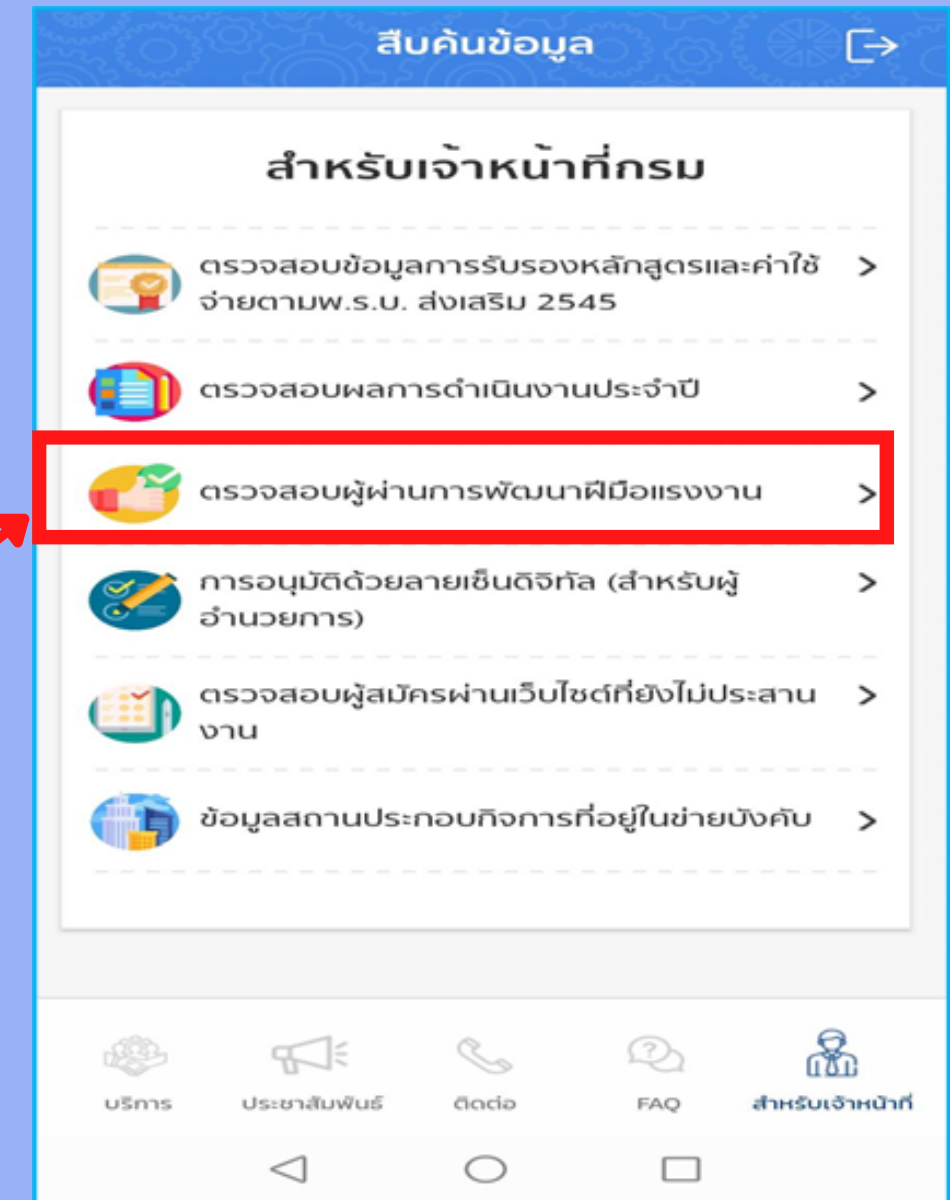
สืบค้นข้อมูล

สำหรับเจ้าหน้าที่กรม

ตรวจสอบข้อมูลการรับรองหลักสูตรและค่าใช้จ่ายตามพ.ร.บ. ส่งเสริม 2545 >

ตรวจสอบผลการดำเนินงานประจำปี >

ตรวจสอบผู้ผ่านการพัฒนาฝีมือแรงงาน >

การอนุมัติด้วยลายเซ็นดิจิทัล (สำหรับผู้อำนวยการ) >

ตรวจสอบผู้สมัครผ่านเว็บไซต์ที่ยังไม่ประสานงาน >

ข้อมูลสถานประกอบกิจการที่อยู่ในข่ายบังคับ >

บริการ
ประชาสัมพันธ์
ติดต่อ
FAQ
สำหรับเจ้าหน้าที่